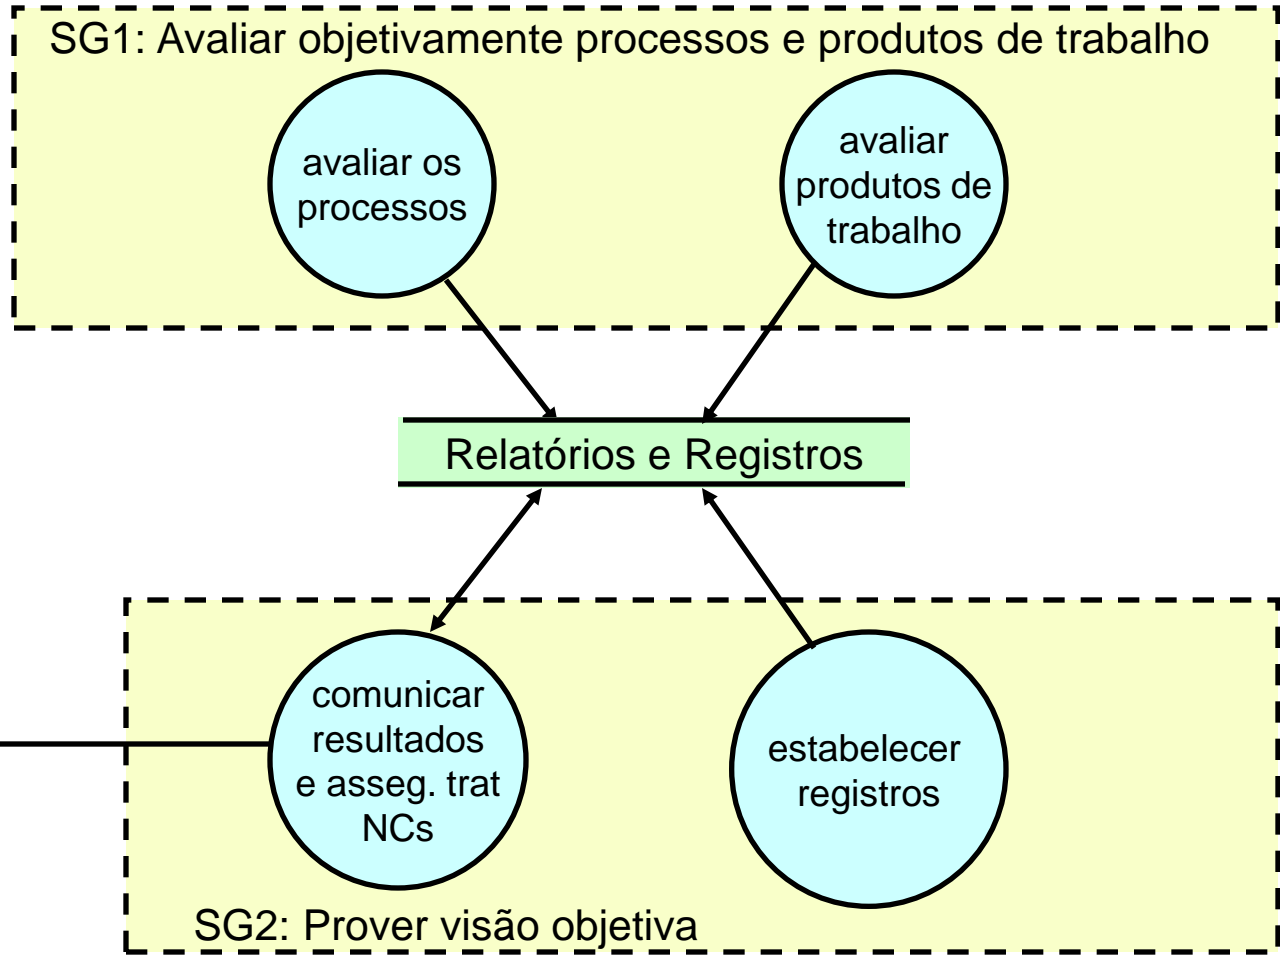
SG1: Avaliar objetivamente processos e produtos de trabalho

avaliar os processos

avaliar produtos de trabalho

Relatórios e Registros

comunicar resultados e asseg. trat NCs

estabelecer registros

SG2: Prover visão objetiva